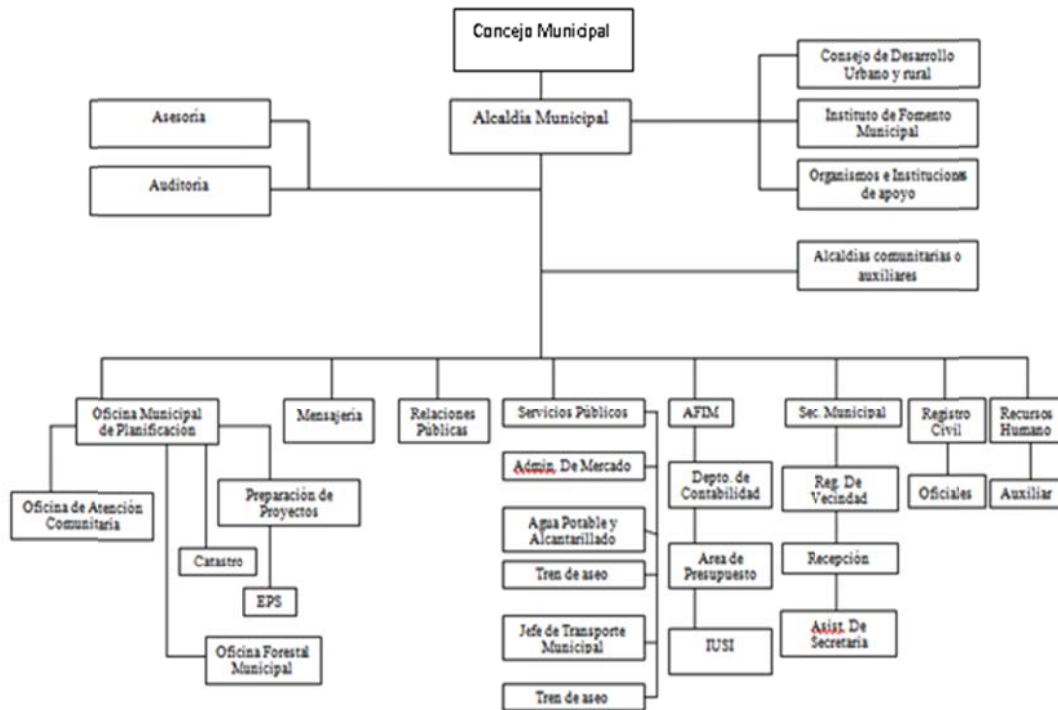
Conceja Municipal

Asesoria

Auditoria

Alcaldia Municipal

Consejo de Desarrollo Urbano y rural

Instituto de Fomento Municipal

Organismos e Instituciones de apoyo

Alcaldias comunitarias o auxiliares

Oficina Municipal de Planificacion

Oficina de Atención Comunitaria

Catastro

Preparación de Proyectos

EPS

Oficina Forestal Municipal

Mensajeria

Relaciones Públicas

Servicios Públicos

Admin. De Mercado

Agua Potable y Alcantarillado

Tren de aseo

Jefe de Transporte Municipal

Tren de aseo

AFIM

Depto. de Contabilidad

Area de Presupuesto

IUSI

Sec. Municipal

Reg. De Vecindad

Recepción

Asist. De Secretaria

Registro Civil

Oficiales

Recursos Humano

Auxiliar